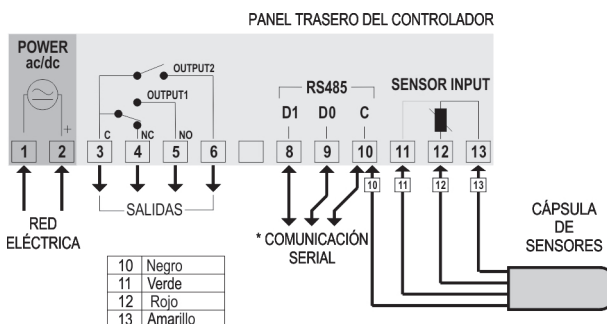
PANEL TRASERO DEL CONTROLADOR

POWER
ac/dc

+

OUTPUT2

OUTPUT1

C NC NO

RS485

D1 D0 C

SENSOR INPUT

1 2 3 4 5 6 8 9 10 11 12 13

10 11 12 13

RED ELÉCTRICA

SALIDAS

* COMUNICACIÓN SERIAL

CÁPSULA DE SENSORES

| 10 | Negro |
|---|---|
| 11 | Verde |
| 12 | Rojo |
| 13 | Amarillo |